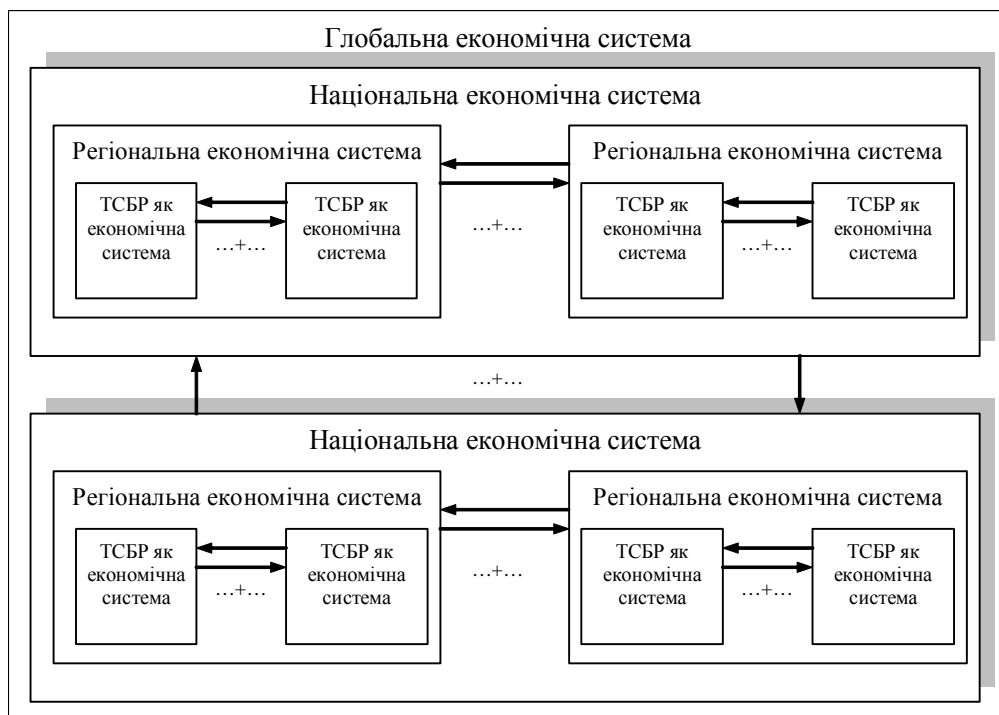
Глобальна економічна система

Національна економічна система

Регіональна економічна система

ТСБР як економічна система

…+…

ТСБР як економічна система

…+…

Регіональна економічна система

ТСБР як економічна система

…+…

ТСБР як економічна система

…+…

Національна економічна система

Регіональна економічна система

ТСБР як економічна система

…+…

ТСБР як економічна система

…+…

Регіональна економічна система

ТСБР як економічна система

…+…

ТСБР як економічна система